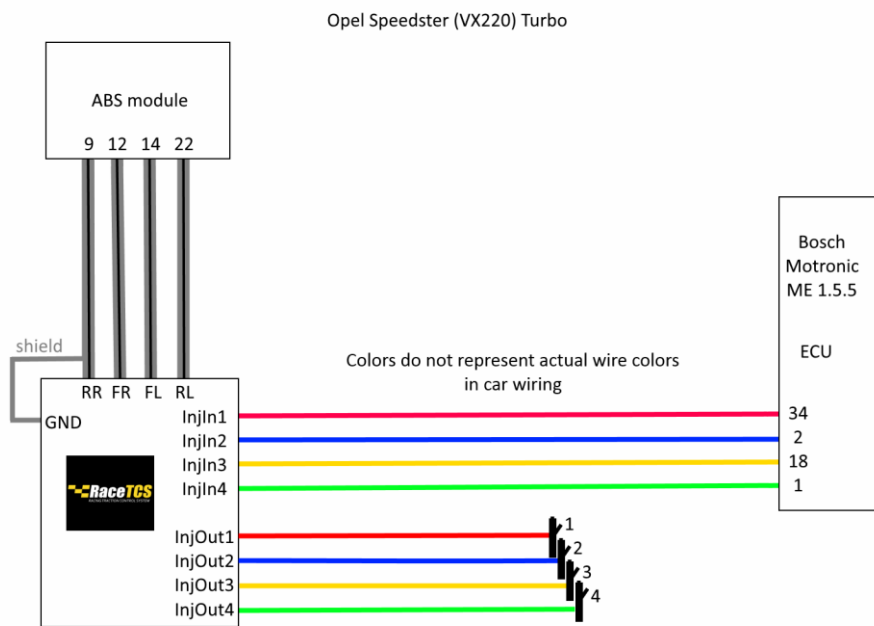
Opel Speedster (VX220) Turbo

ABS module

9 12 14 22

shield

RR FR FL RL

GND

RaceTCS

InjIn1
InjIn2
InjIn3
InjIn4

InjOut1
InjOut2
InjOut3
InjOut4

Colors do not represent actual wire colors in car wiring

Bosch Motronic ME 1.5.5

ECU

34
2
18
1

1
2
3
4